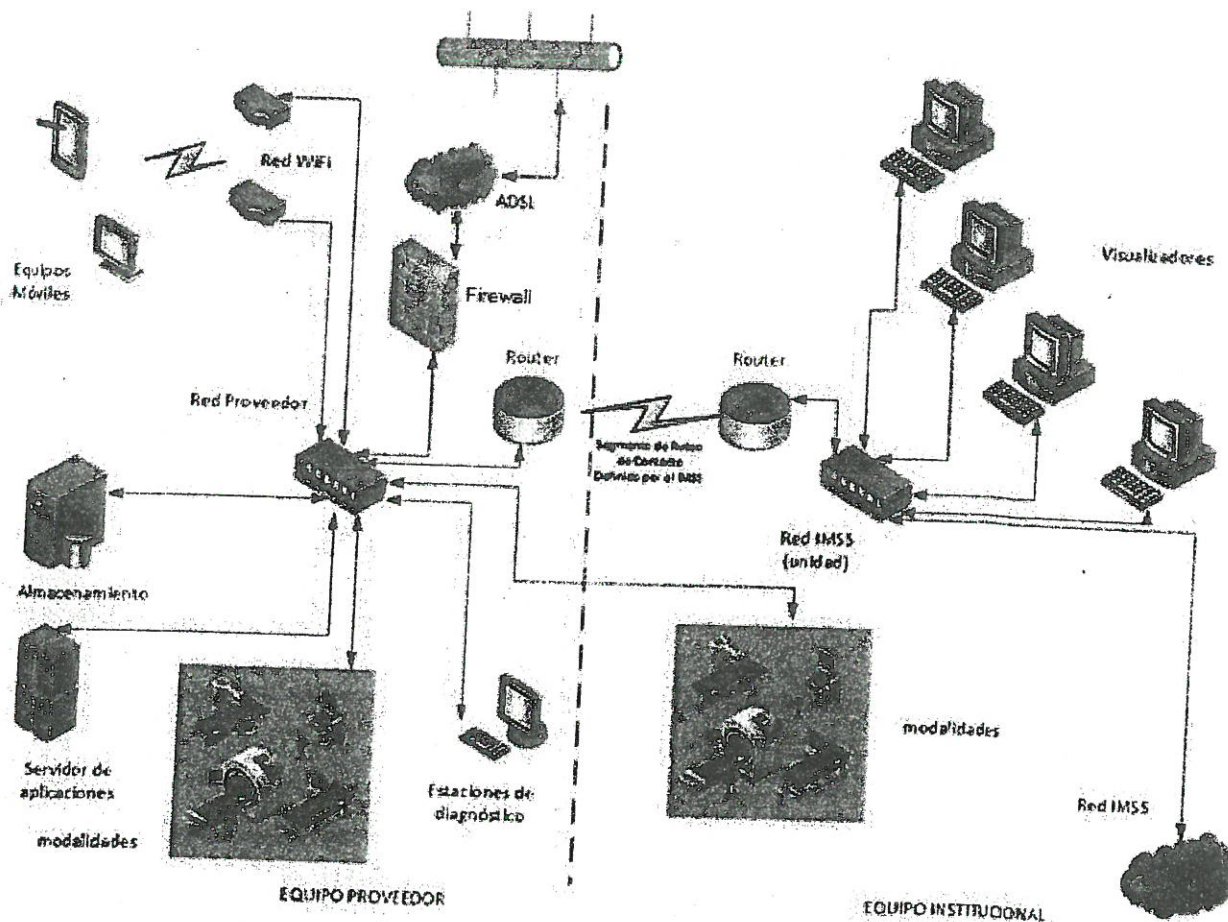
Red WiFi

ADSL

Equipos Móviles

Firewall

Visualizadores

Router

Router

Red Proveedor

Segmento de Redes de Contacto Definido por el IMSS

Red IMSS (unidad)

Almacenamiento

Servidor de aplicaciones

modalidades

Estaciones de diagnóstico

modalidades

Red IMSS

EQUIPO PROVEEDOR

EQUIPO INSTITUCIONAL